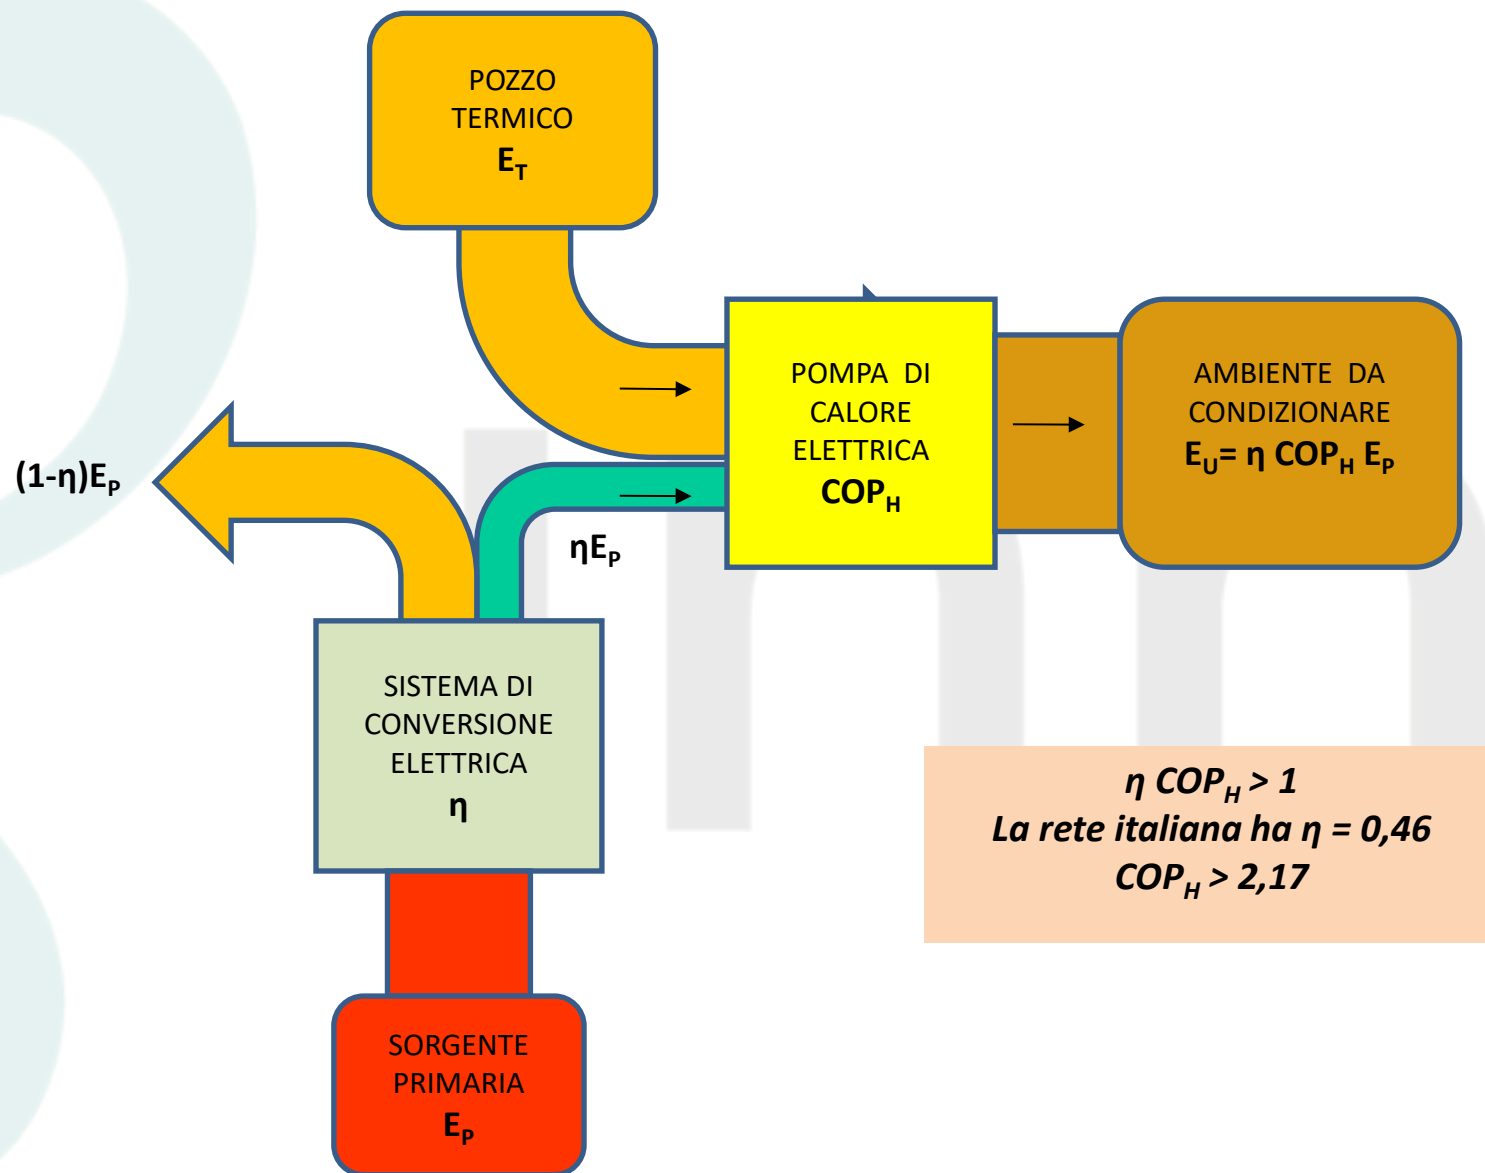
POZZO TERMICO
$E_T$

(1-η)$E_P$

POMPA DI CALORE ELETTRICA
$COP_H$

AMBIENTE DA CONDIZIONARE
$E_U$= η $COP_H$ $E_P$

η$E_P$

SISTEMA DI CONVERSIONE ELETTRICA
η

η $COP_H$ > 1
La rete italiana ha η = 0,46
$COP_H$ > 2,17

SORGENTE PRIMARIA
$E_P$